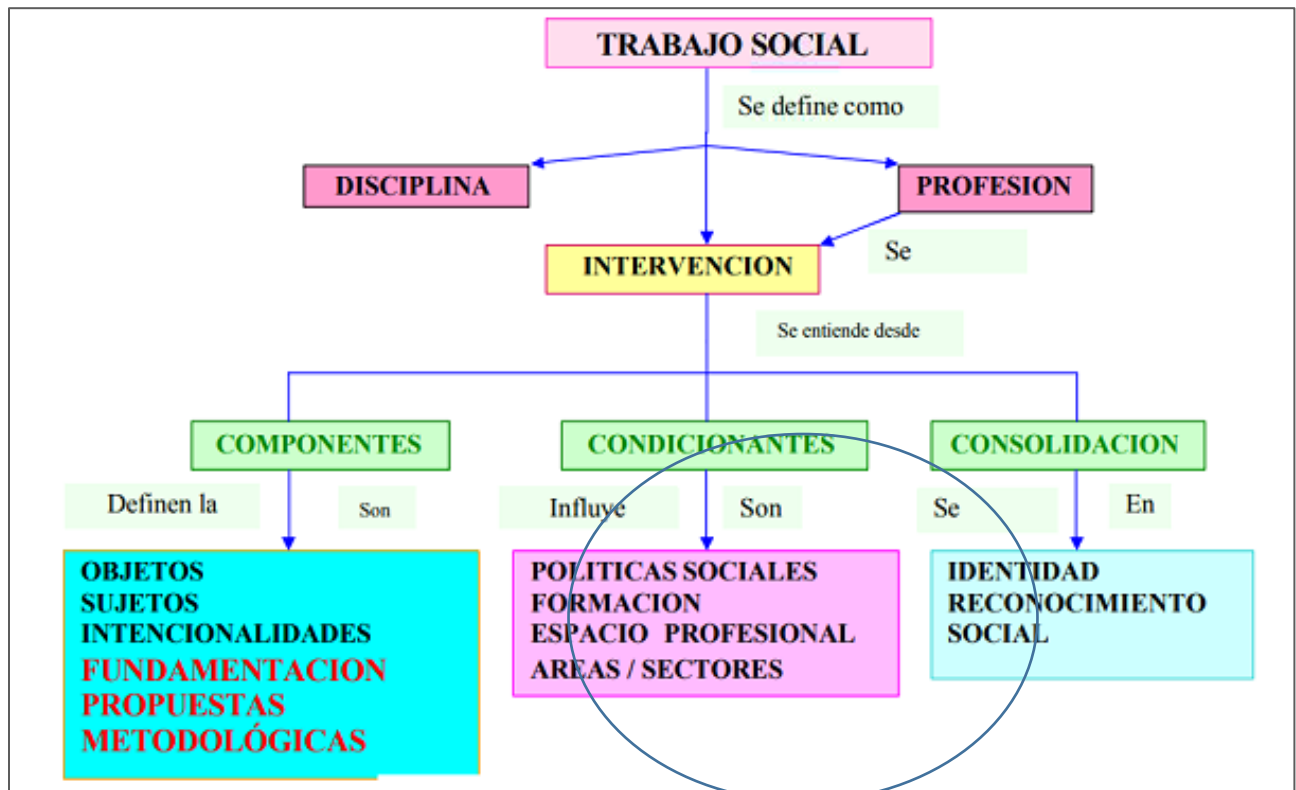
TRABAJO SOCIAL

Se define como

DISCIPLINA

PROFESION

Se

INTERVENCION

Se entiende desde

COMPONENTES

CONDICIONANTES

CONSOLIDACION

Definen la

Son

Influye

Son

Se

En

OBJETOS
SUJETOS
INTENCIONALIDADES
FUNDAMENTACION
PROPUESTAS
METODOLÓGICAS

POLITICAS SOCIALES
FORMACION
ESPACIO PROFESIONAL
AREAS / SECTORES

IDENTIDAD
RECONOCIMIENTO
SOCIAL